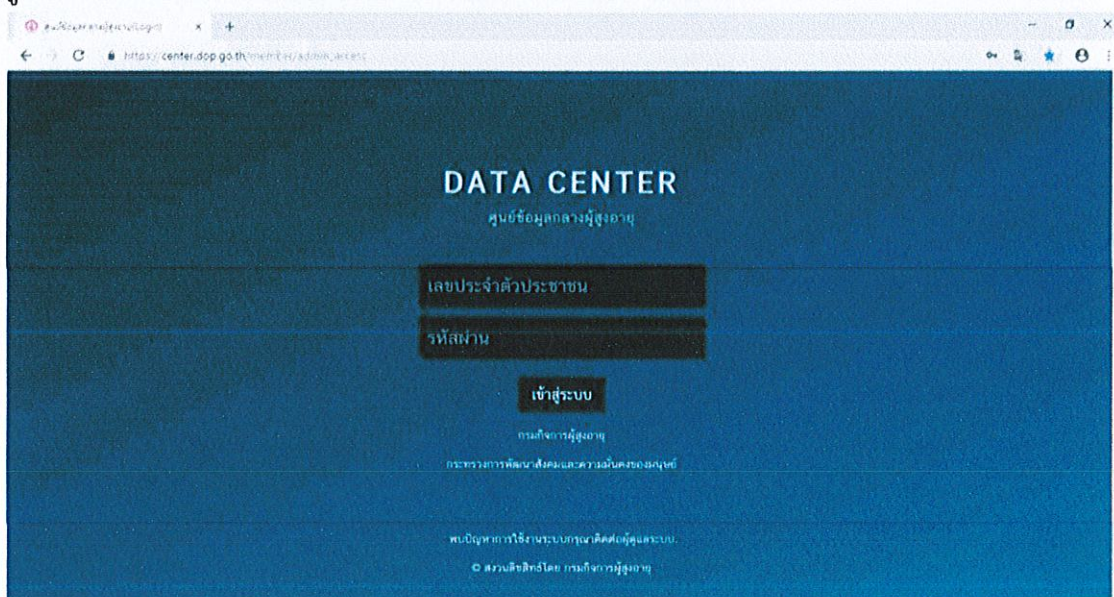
ศูนย์ข้อมูลกลางผู้สูงอายุ(Login) × +

https://center.dop.go.th/member/admin/access

DATA CENTER

ศูนย์ข้อมูลกลางผู้สูงอายุ

เลขประจำตัวประชาชน

รหัสผ่าน

เข้าสู่ระบบ

กรมกิจการผู้สูงอายุ

กระทรวงการพัฒนาสังคมและความมั่นคงของมนุษย์

พบปัญหาการใช้งานระบบกรุณาติดต่อผู้ดูแลระบบ

© สงวนลิขสิทธิ์โดย กรมกิจการผู้สูงอายุ